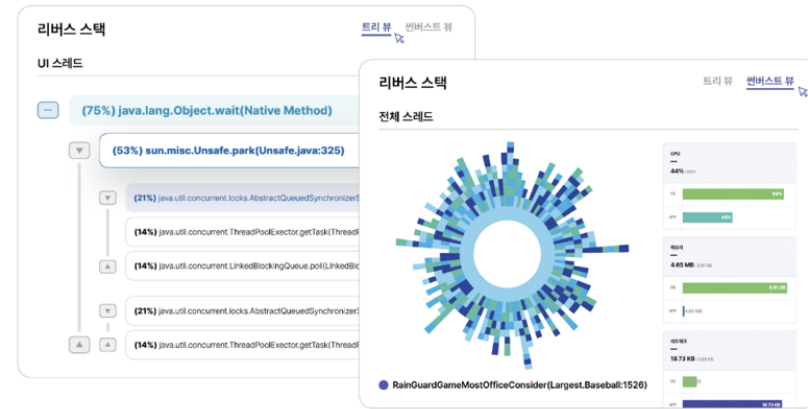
리버스 스택

트리 뷰 썬버스트 뷰

UI 스레드

(75%) java.lang.Object.wait(Native Method)

(53%) sun.misc.Unsafe.park(Unsafe.java:325)

(21%) java.util.concurrent.locks.AbstractQueuedSynchronizerS

(14%) java.util.concurrent.ThreadPoolExector.getTask(ThreadI

(14%) java.util.concurrent.LinkedBlockingQueue.poll(LinkedBloc

(21%) java.util.concurrent.locks.AbstractQueuedSynchronizerS

(14%) java.util.concurrent.ThreadPoolExector.getTask(ThreadI

리버스 스택

트리 뷰 썬버스트 뷰

전체 스레드

CPU

44%

OS

APP

메모리

4.65 MB

OS

APP

네트워크

18.73 KB

OS

APP

RainGuardGameMostOfficeConsider(Largest.Baseball:1526)